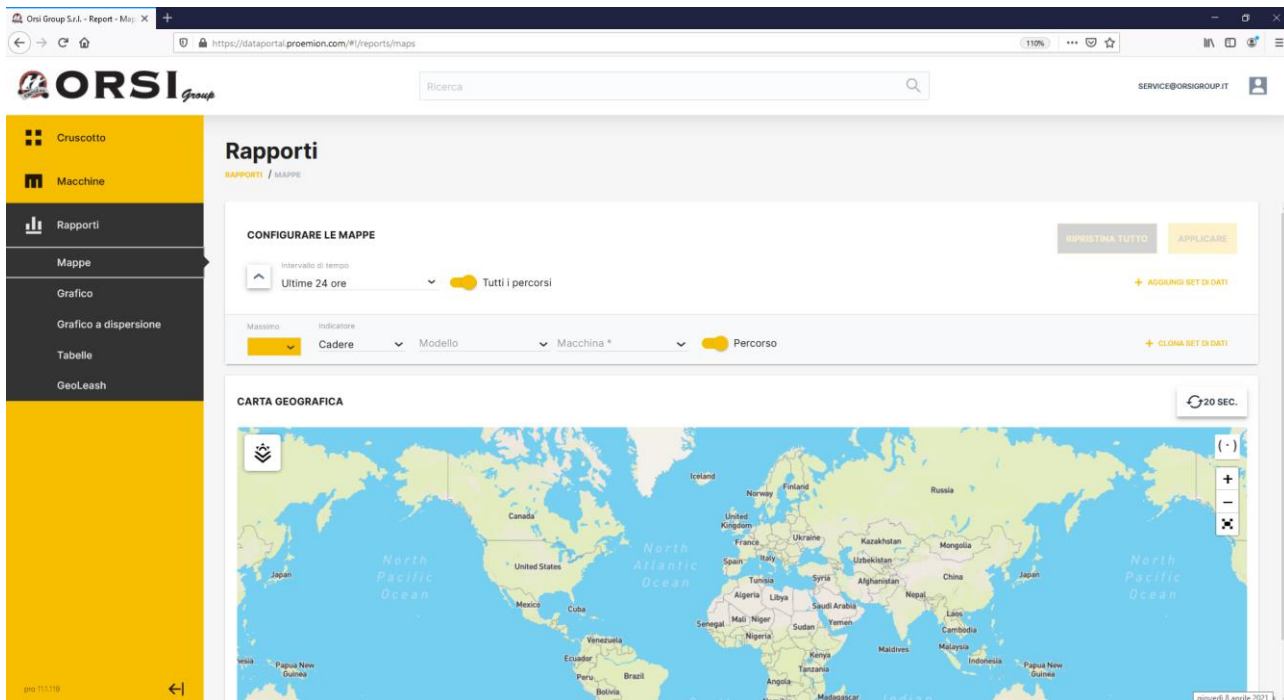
Orsi Group S.r.l. - Report - Map ×

https://dataportal.proemion.com/#!/reports/maps

110%

ORSI Group

Ricerca

SERVICE@ORSIGROUP.IT

Cruscotto

Macchine

Rapporti

Mappe

Grafico

Grafico a dispersione

Tabelle

GeoLeash

pro 111.110

Rapporti

RAPPORTI / MAPPE

CONFIGURARE LE MAPPE

RIPRISTINA TUTTO

APPLICARE

Intervallo di tempo

Ultime 24 ore

Tutti i percorsi

+ AGGIUNGI SET DI DATI

Massimo

Indicatore

Cadere

Modello

Macchina *

Percorso

+ CLONA SET DI DATI

CARTA GEOGRAFICA

20 SEC.

Iceland

Finland

Norway

Russia

Canada

United Kingdom

Ukraine

France

Kazakhstan

Mongolia

North Pacific Ocean

North Atlantic Ocean

Italy

Uzbekistan

North Pacific Ocean

Japan

United States

Spain

China

Japan

Tunisia

Syria

Afghanistan

Algeria

Libya

Nepal

Mexico

Cuba

Saudi Arabia

Mali

Niger

Senegal

Yemen

Laos

Sudan

Nigeria

Cambodia

Venezuela

Maldives

Malaysia

Kenya

Ecuador

Indonesia

Papua New Guinea

Papua New Guinea

Tanzania

Peru

Brazil

Angola

Bolivia

Madagascar

mercoledì 8 aprile 2021